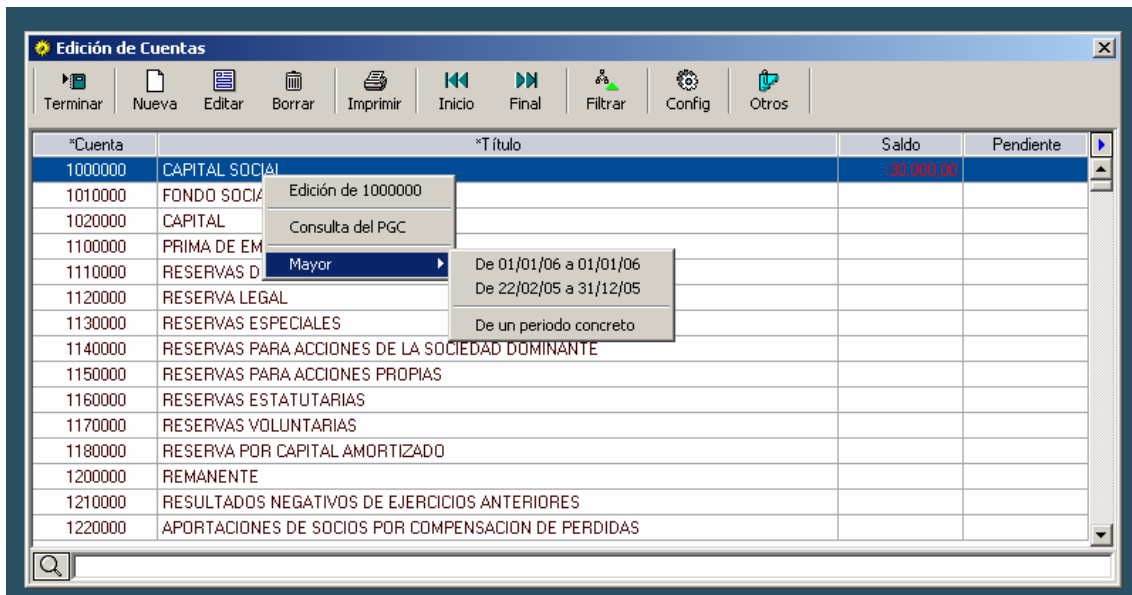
Edición de Cuentas

Terminar Nueva Editar Borrar Imprimir Inicio Final Filtrar Config Otros

| *Cuenta | *Título | Saldo | Pendiente |
|---|---|---|---|
| 1000000 | CAPITAL SOCIAL | -30.000,00 | |
| 1010000 | FONDO SOCIA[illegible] | | |
| 1020000 | CAPITAL | | |
| 1100000 | PRIMA DE EM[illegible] | | |
| 1110000 | RESERVAS D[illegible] | | |
| 1120000 | RESERVA LEGAL | | |
| 1130000 | RESERVAS ESPECIALES | | |
| 1140000 | RESERVAS PARA ACCIONES DE LA SOCIEDAD DOMINANTE | | |
| 1150000 | RESERVAS PARA ACCIONES PROPIAS | | |
| 1160000 | RESERVAS ESTATUTARIAS | | |
| 1170000 | RESERVAS VOLUNTARIAS | | |
| 1180000 | RESERVA POR CAPITAL AMORTIZADO | | |
| 1200000 | REMANENTE | | |
| 1210000 | RESULTADOS NEGATIVOS DE EJERCICIOS ANTERIORES | | |
| 1220000 | APORTACIONES DE SOCIOS POR COMPENSACION DE PERDIDAS | | |

Edición de 1000000
Consulta del PGC
Mayor

De 01/01/06 a 01/01/06
De 22/02/05 a 31/12/05
De un periodo concreto